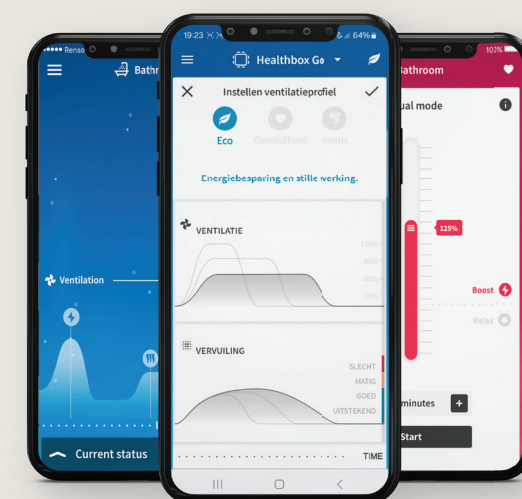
Renso
Bathr
Ventilation
Current status

19:23
64%
Healthbox Go
Instellen ventilatieprofiel
Eco
Gezondheid
Intens
Energiebesparing en stille werking.
VENTILATIE
100%
80%
60%
40%
VERVUILING
SLECHT
MATIG
GOED
UITSTEKEND
TIME

107%
Bathroom
ual mode
125%
Boost
Relax
minutes
Start